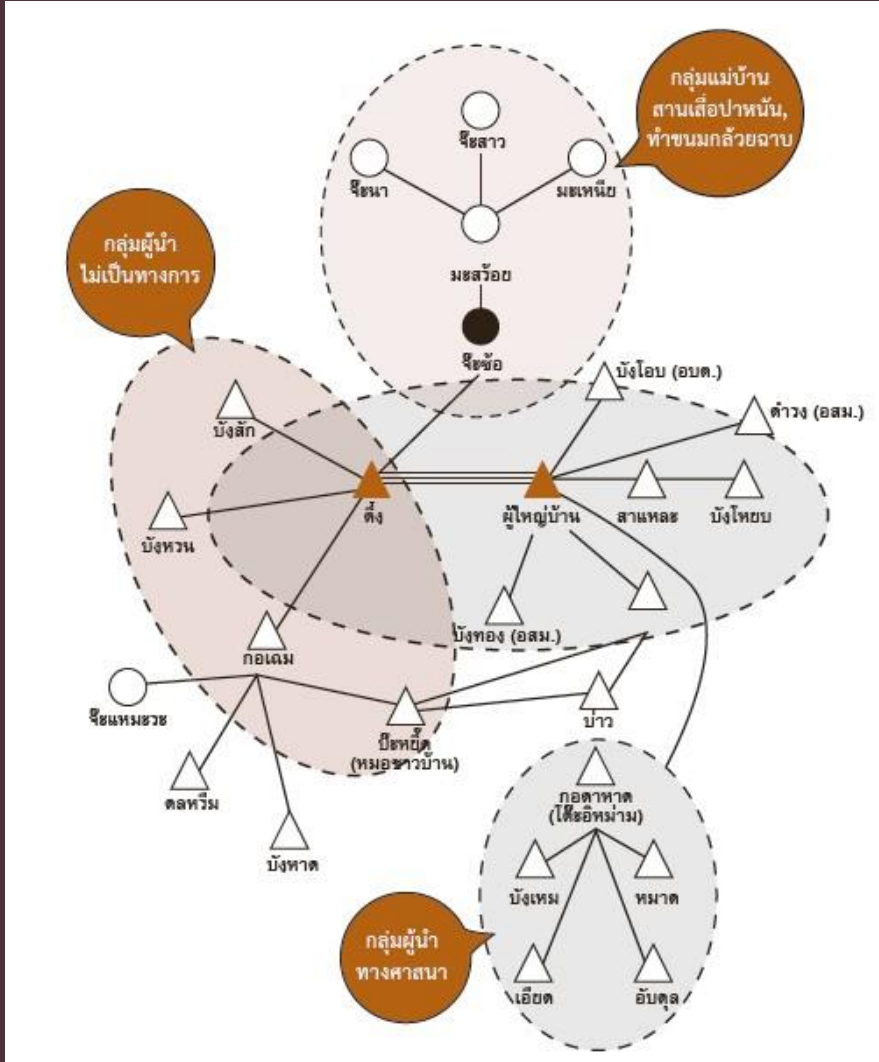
กลุ่มแม่บ้าน สานเสื่อปาหนัน, ทำขนมกล้วยฉาบ

จ๊ะสาว

จ๊ะนา

มะเหนีย

มะสว้อย

จ๊ะซ้อ

กลุ่มผู้นำ ไม่เป็นทางการ

บังสัก

บังโอบ (อบต.)

ตำวง (อสม.)

ติ่ง

ผู้ใหญ่บ้าน

สาแหละ

บังโหยบ

บังหวน

บังทอง (อสม.)

กอเฉม

จ๊ะแหมขวย

ป๊ะหยี๊ด (หมอ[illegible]าวบ้าน)

บ่าว

ดลหรีม

บังหาด

กอตาหาด (โต๊ะอิหม่าม)

บังเหม

หมาด

กลุ่มผู้นำ ทางศาสนา

เอียด

อับดุล